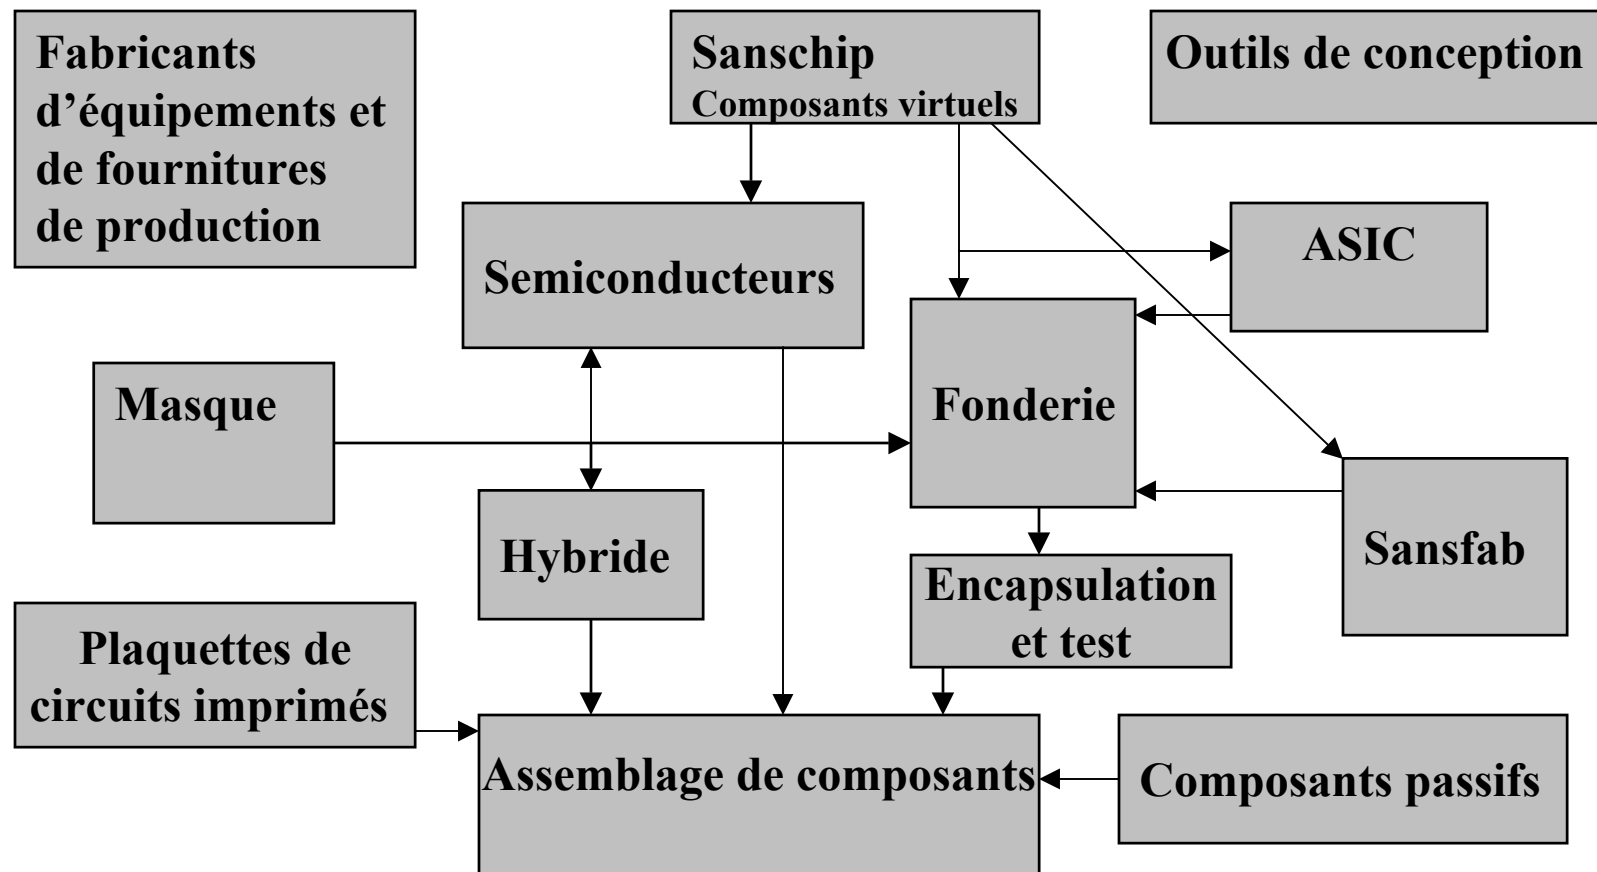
Fabricants d’équipements et de fournitures de production

Sanschip
Composants virtuels

Outils de conception

Semiconducteurs

ASIC

Masque

Fonderie

Hybride

Encapsulation et test

Sansfab

Plaquettes de circuits imprimés

Assemblage de composants

Composants passifs